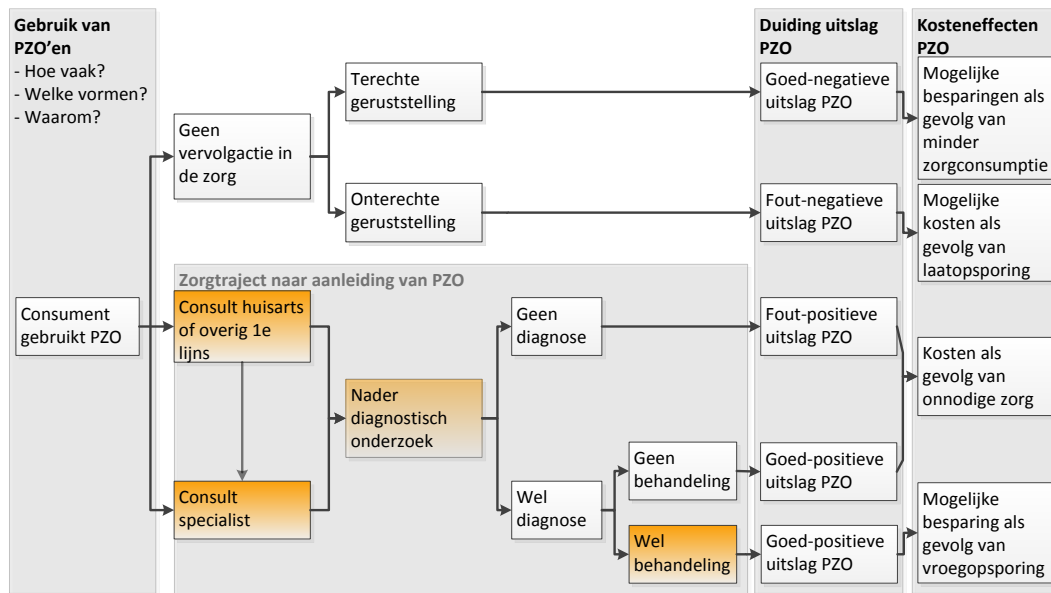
Gebruik van PZO'en
- Hoe vaak?
- Welke vormen?
- Waarom?

Duiding uitslag PZO

Kosteneffecten PZO

Consument gebruikt PZO

Geen vervolgactie in de zorg

Terechte geruststelling

Onterechte geruststelling

Goed-negatieve uitslag PZO

Fout-negatieve uitslag PZO

Mogelijke besparingen als gevolg van minder zorgconsumptie

Mogelijke kosten als gevolg van laatopsporing

Zorgtraject naar aanleiding van PZO

Consult huisarts of overig 1e lijns

Consult specialist

Nader diagnostisch onderzoek

Geen diagnose

Wel diagnose

Geen behandeling

Wel behandeling

Fout-positieve uitslag PZO

Goed-positieve uitslag PZO

Goed-positieve uitslag PZO

Kosten als gevolg van onnodige zorg

Mogelijke besparing als gevolg van vroegopsporing